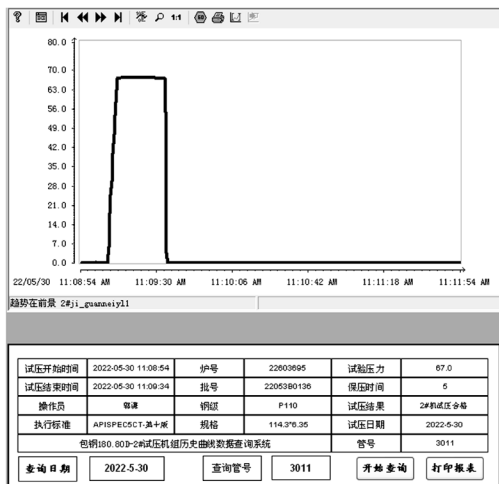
?  1:1

80.0
70.0
63.0
56.0
49.0
42.0
35.0
28.0
21.0
14.0
7.0
0.0
22/05/30 11:08:54 AM 11:09:30 AM 11:10:06 AM 11:10:42 AM 11:11:18 AM 11:11:54 AM

趋势在前景 2#ji_guanneiyl1

| 试压开始时间 | 2022-05-30 11:08:54 | 炉号 | 22603695 | 试验压力 | 67.0 |
|---|---|---|---|---|---|
| 试压结束时间 | 2022-05-30 11:09:34 | 批号 | 22053B0136 | 保压时间 | 5 |
| 操作员 | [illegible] | 钢级 | P110 | 试压结果 | 2#机试压合格 |
| 执行标准 | APISPEC5CT-第十版 | 规格 | 114.3*6.35 | 试压日期 | 2022-5-30 |
| 包钢180.80D-2#试压机组历史曲线数据查询系统 | | | | 管号 | 3011 |

查询日期 2022-5-30 查询管号 3011 开始查询 打印报表